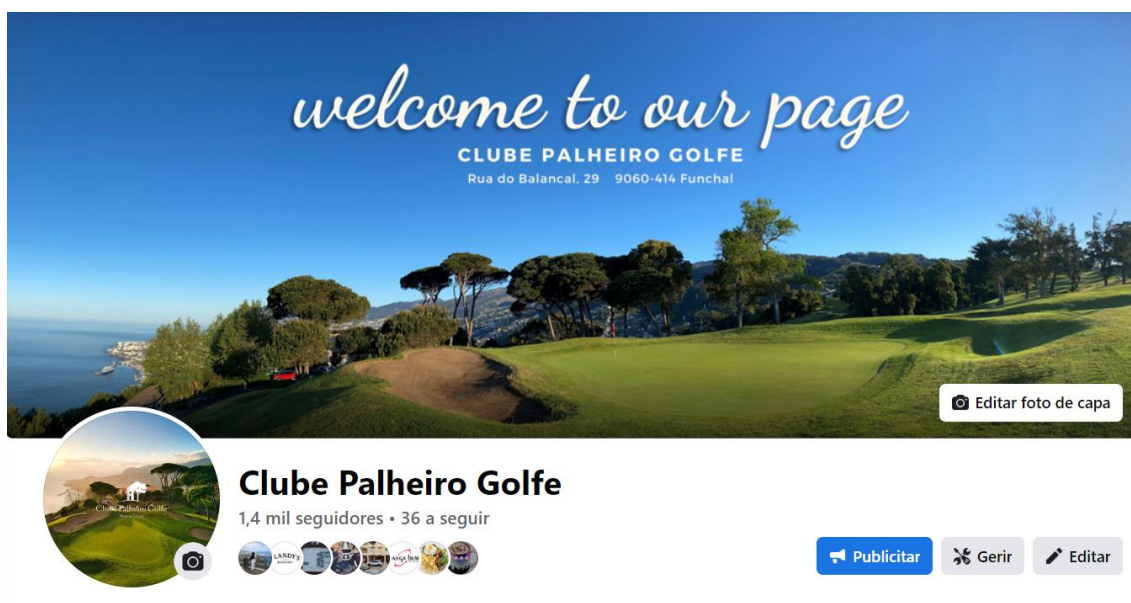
welcome to our page
CLUBE PALHEIRO GOLFE
Rua do Balancal, 29 9060-414 Funchal

Editar foto de capa

Clube Palheiro Golfe

Clube Palheiro Golfe
1,4 mil seguidores • 36 a seguir

Publicitar
Gerir
Editar